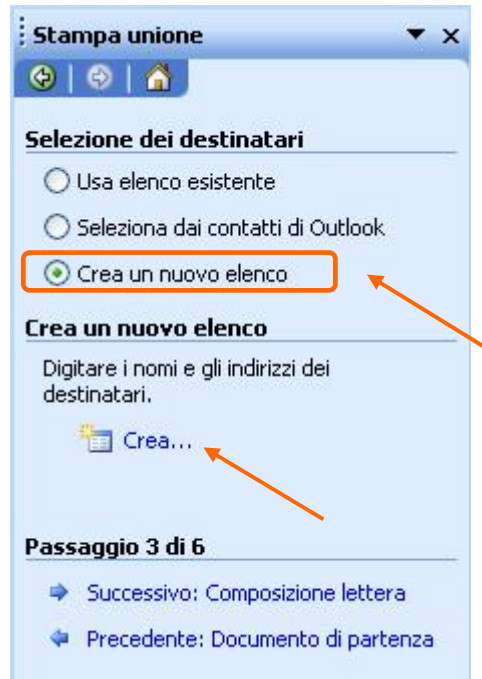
Stampa unione

Selezione dei destinatari

Usa elenco esistente

Seleziona dai contatti di Outlook

Crea un nuovo elenco

Crea un nuovo elenco

Digitare i nomi e gli indirizzi dei destinatari.

Crea...

Passaggio 3 di 6

Successivo: Composizione lettera

Precedente: Documento di partenza